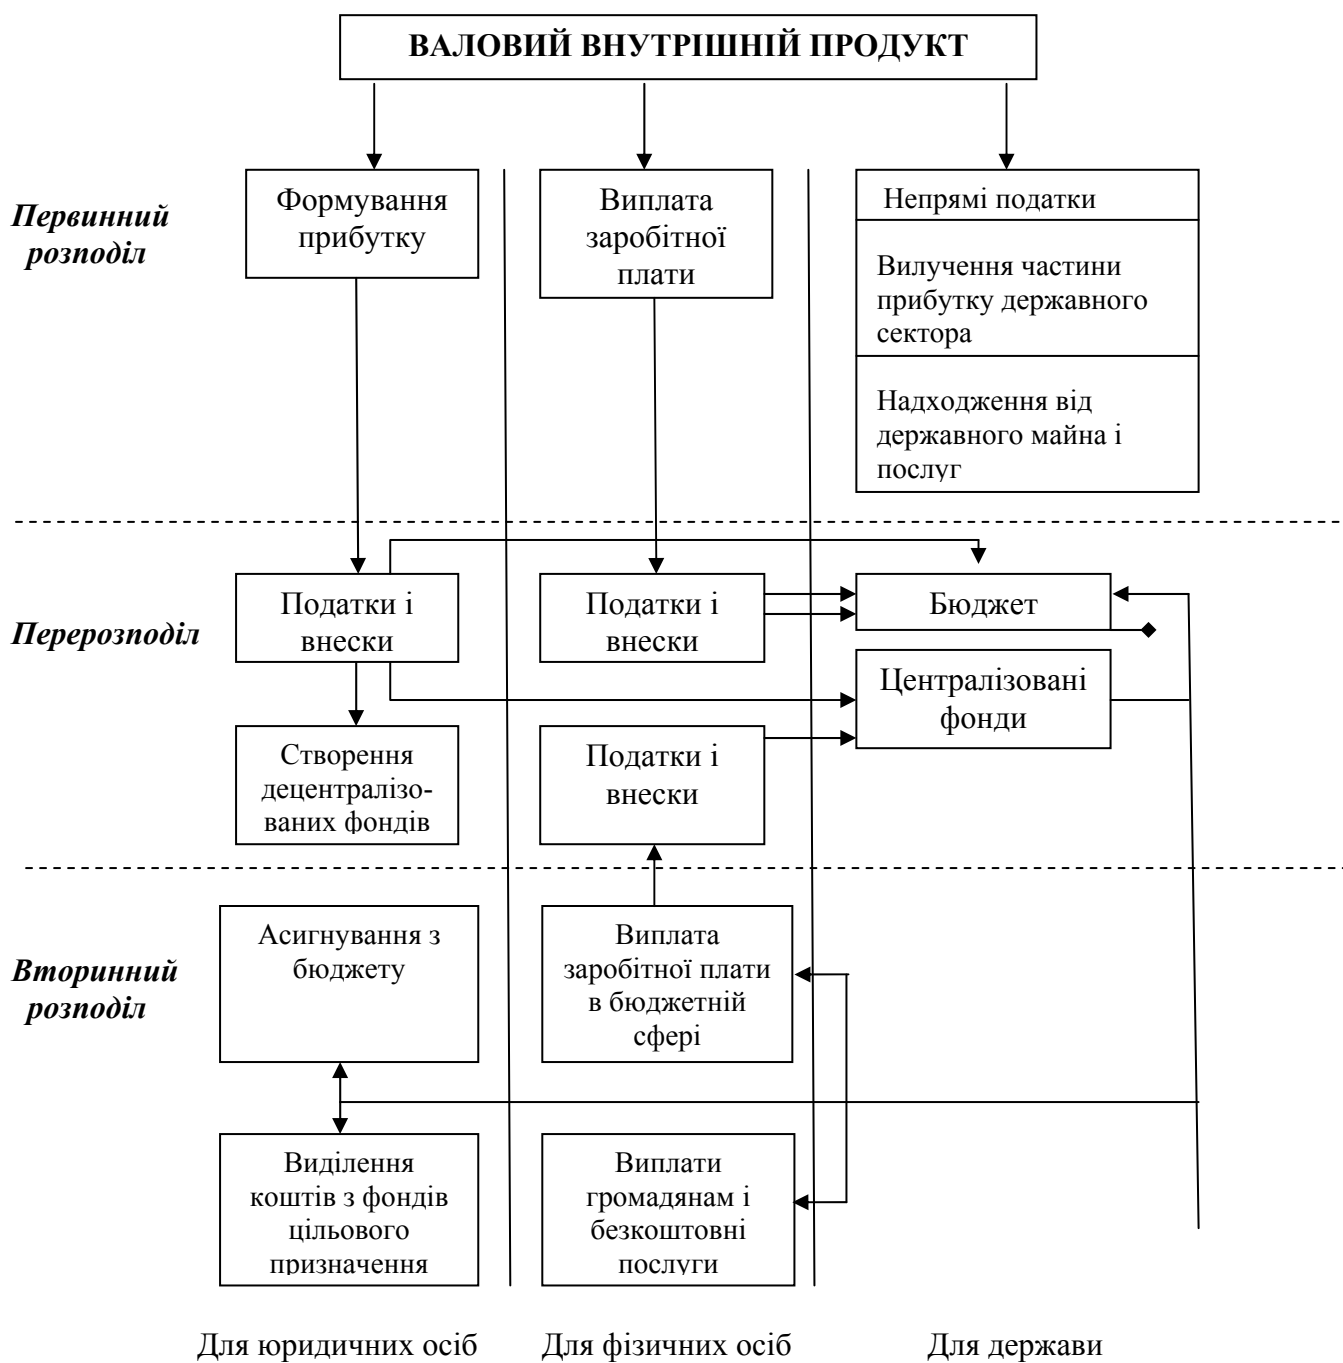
ВАЛОВИЙ ВНУТРІШНІЙ ПРОДУКТ

Первинний розподіл

Формування прибутку

Виплата заробітної плати

Непрямі податки

Вилучення частини прибутку державного сектора

Надходження від державного майна і послуг

Перерозподіл

Податки і внески

Податки і внески

Бюджет

Централізовані фонди

Створення децентралізованих фондів

Податки і внески

Вторинний розподіл

Асигнування з бюджету

Виплата заробітної плати в бюджетній сфері

Виділення коштів з фондів цільового призначення

Виплати громадянам і безкоштовні послуги

Для юридичних осіб

Для фізичних осіб

Для держави